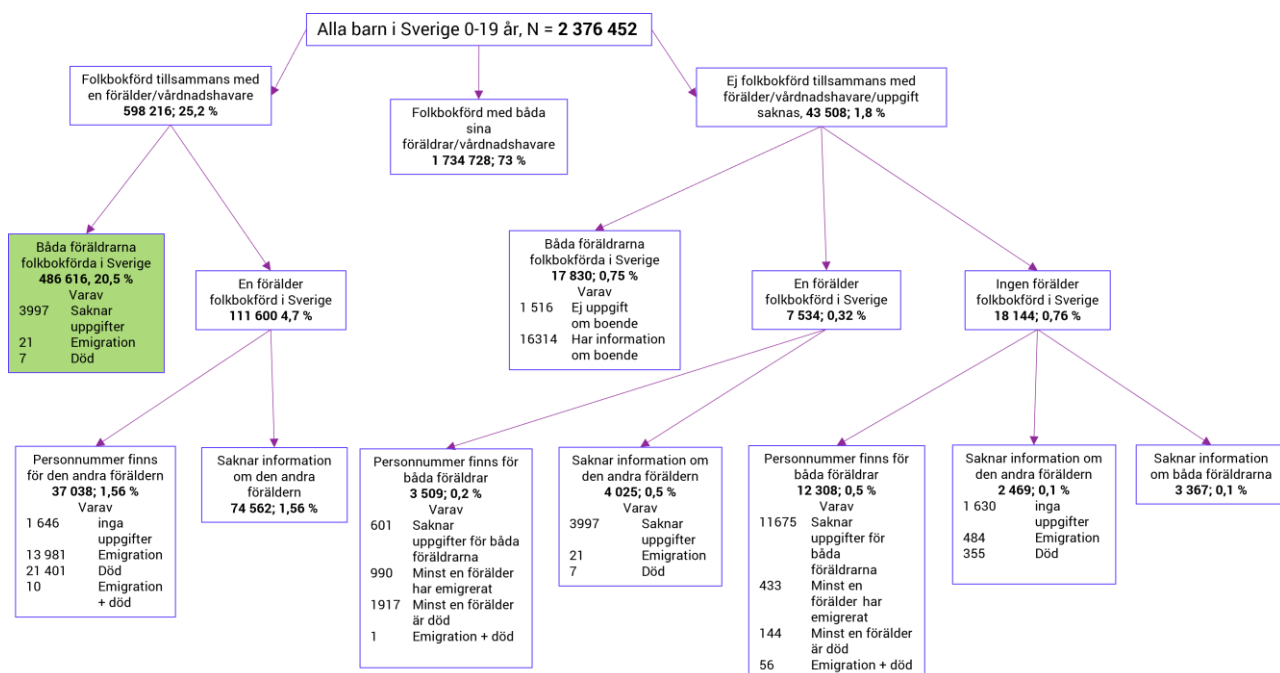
Alla barn i Sverige 0-19 år, N = **2 376 452**

Folkbokförd tillsammans med en förälder/vårdnadshavare
**598 216; 25,2 %**

Folkbokförd med båda sina föräldrar/vårdnadshavare
**1 734 728; 73 %**

Ej folkbokförd tillsammans med förälder/vårdnadshavare/uppgift saknas, **43 508; 1,8 %**

Båda föräldrarna folkbokförda i Sverige
**486 616, 20,5 %**
Varav
3997 Saknar uppgifter
21 Emigration
7 Död

En förälder folkbokförd i Sverige
**111 600 4,7 %**

Båda föräldrarna folkbokförda i Sverige
**17 830; 0,75 %**
Varav
1 516 Ej uppgift om boende
16314 Har information om boende

En förälder folkbokförd i Sverige
**7 534; 0,32 %**

Ingen förälder folkbokförd i Sverige
**18 144; 0,76 %**

Personnummer finns för den andra föräldern
**37 038; 1,56 %**
Varav
1 646 inga uppgifter
13 981 Emigration
21 401 Död
10 Emigration + död

Saknar information om den andra föräldern
**74 562; 1,56 %**

Personnummer finns för båda föräldrar
**3 509; 0,2 %**
Varav
601 Saknar uppgifter för båda föräldrarna
990 Minst en förälder har emigrerat
1917 Minst en förälder är död
1 Emigration + död

Saknar information om den andra föräldern
**4 025; 0,5 %**
Varav
3997 Saknar uppgifter
21 Emigration
7 Död

Personnummer finns för båda föräldrar
**12 308; 0,5 %**
Varav
11675 Saknar uppgifter för båda föräldrarna
433 Minst en förälder har emigrerat
144 Minst en förälder är död
56 Emigration + död

Saknar information om den andra föräldern
**2 469; 0,1 %**
1 630 inga uppgifter
484 Emigration
355 Död

Saknar information om båda föräldrarna
**3 367; 0,1 %**